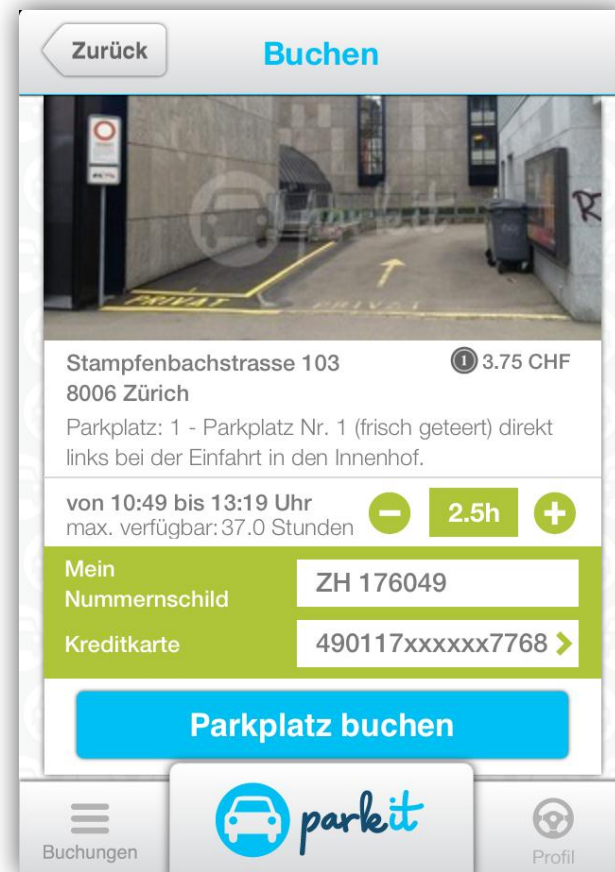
Zurück

Buchen

PRIVAT

PRIVAT

R

Stampfenbachstrasse 103
8006 Zürich

1 3.75 CHF

Parkplatz: 1 - Parkplatz Nr. 1 (frisch geteert) direkt links bei der Einfahrt in den Innenhof.

von 10:49 bis 13:19 Uhr
max. verfügbar: 37.0 Stunden

2.5h

Mein Nummernschild

ZH 176049

Kreditkarte

490117xxxxxx7768

Parkplatz buchen

Buchungen

parkit

Profil